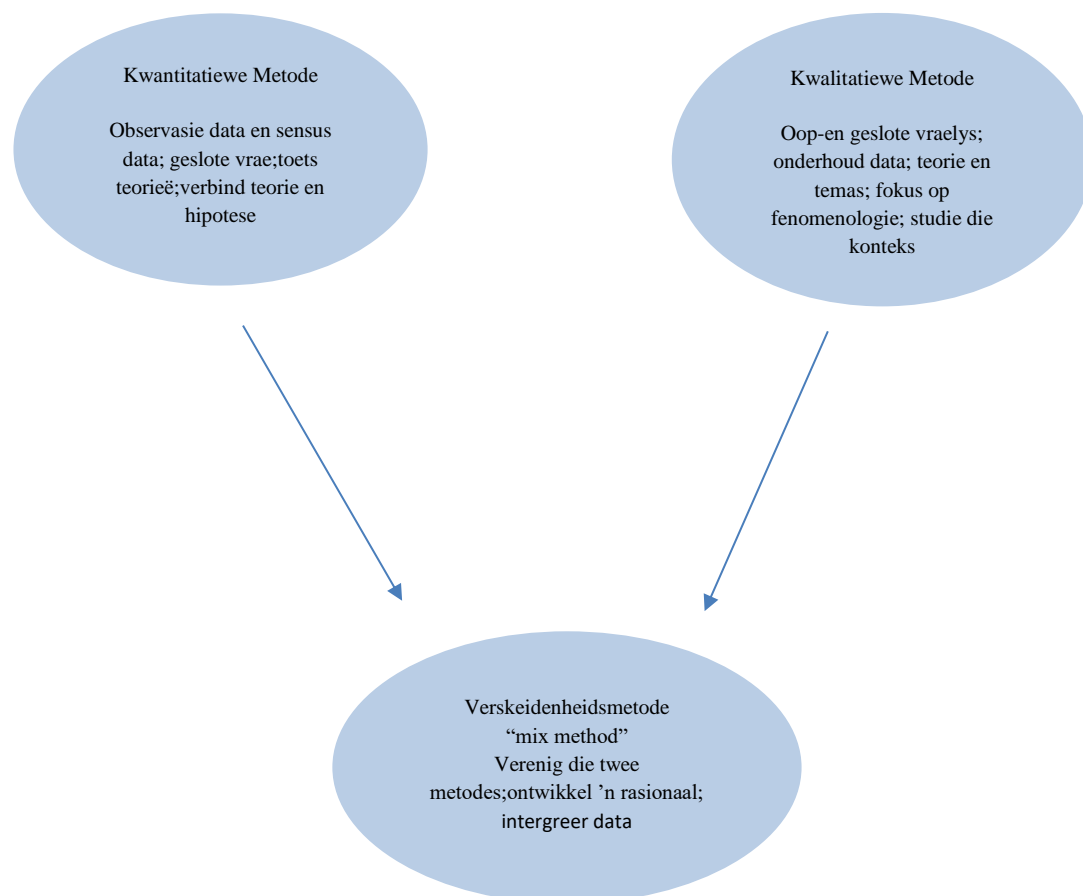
Kwantitatiewe Metode

Observasie data en sensus data; geslote vrae;toets teorieë;verbind teorie en hipotese

Kwalitatiewe Metode

Oop-en geslote vraelys; onderhoud data; teorie en temas; fokus op fenomenologie; studie die konteks

Verskeidenheidsmetode
“mix method”
Verenig die twee metodes;ontwikkel ’n rasionaal; intergreer data